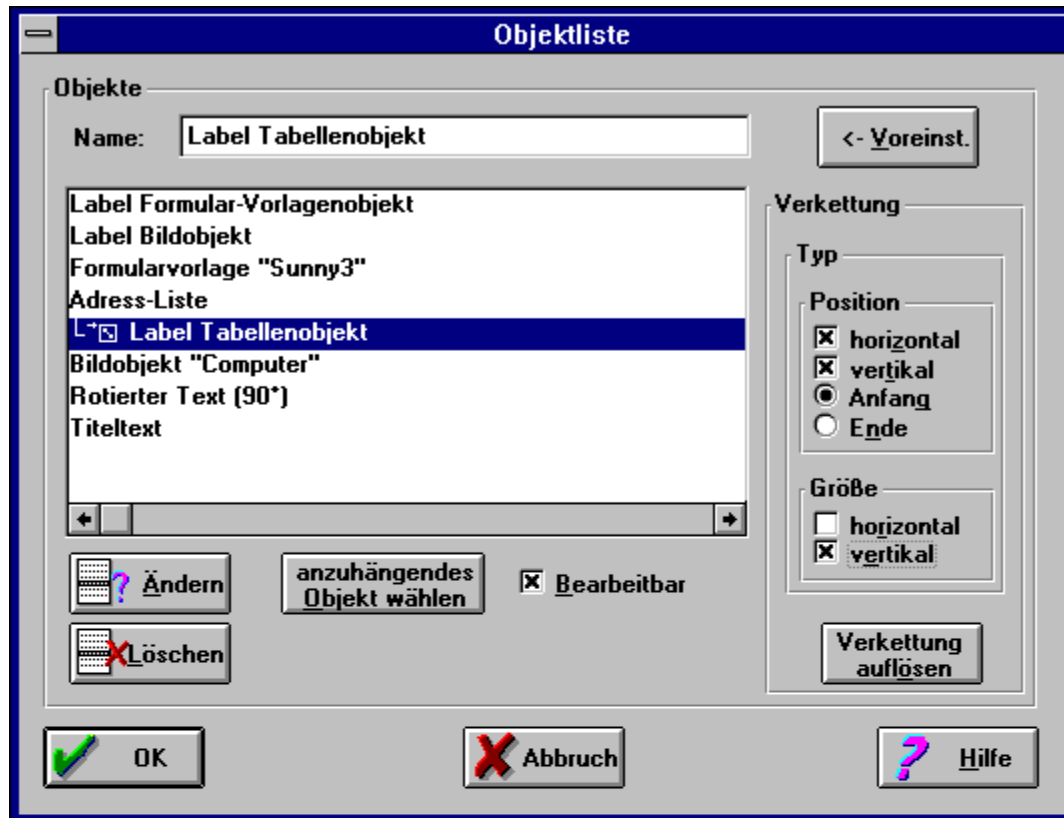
Objektliste

Objekte

Name: Label Tabellenobjekt

<- Voreinst.

Label Formular-Vorlagenobjekt
Label Bildobjekt
Formularvorlage "Sunny3"
Adress-Liste
Label Tabellenobjekt
Bildobjekt "Computer"
Rotierter Text (90°)
Titeltext

Verkettung

Typ

Position

☒ horizontal
☒ vertikal
◉ Anfang
○ Ende

Größe

☐ horizontal
☒ vertikal

Ändern

Löschen

anzuhängendes Objekt wählen

☒ Bearbeitbar

Verkettung auflösen

OK

Abbruch

Hilfe